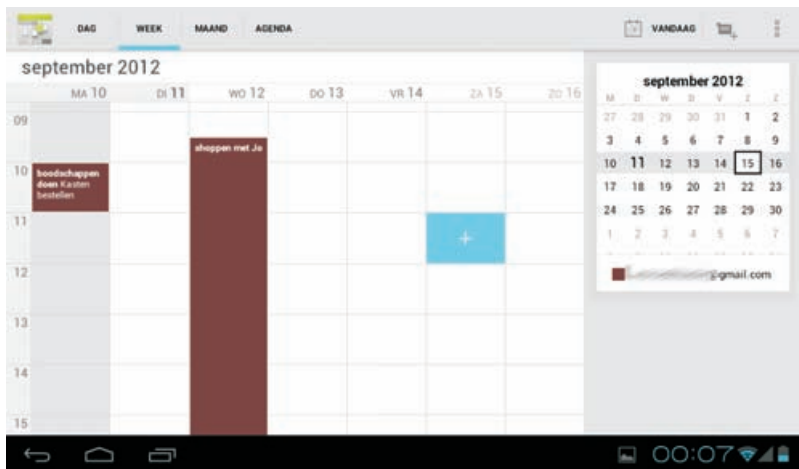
DAG WEEK MAAND AGENDA

VANDAAG

september 2012

MA 10 DI 11 WO 12 DO 13 VR 14 ZA 15 ZO 16

09

10 boodschappen doen Kasten bestellen

shoppen met Jo

11

+

12

13

14

15

september 2012

| M | D | W | D | V | Z | Z |
|---|---|---|---|---|---|---|
| 27 | 28 | 29 | 30 | 31 | 1 | 2 |
| 3 | 4 | 5 | 6 | 7 | 8 | 9 |
| 10 | 11 | 12 | 13 | 14 | 15 | 16 |
| 17 | 18 | 19 | 20 | 21 | 22 | 23 |
| 24 | 25 | 26 | 27 | 28 | 29 | 30 |
| 1 | 2 | 3 | 4 | 5 | 6 | 7 |

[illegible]@gmail.com

00:07